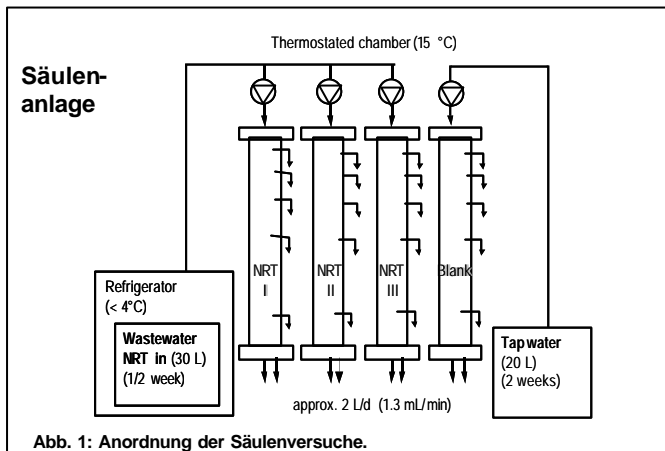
Thermostated chamber (15 °C)

Säulenanlage

Refrigerator
(< 4°C)

Wastewater
NRT in (30 L)
(1/2 week)

NRT
I

NRT
II

NRT
III

Blank

Tap water
(20 L)
(2 weeks)

approx. 2 L/d (1.3 mL/min)

Abb. 1: Anordnung der Säulenversuche.